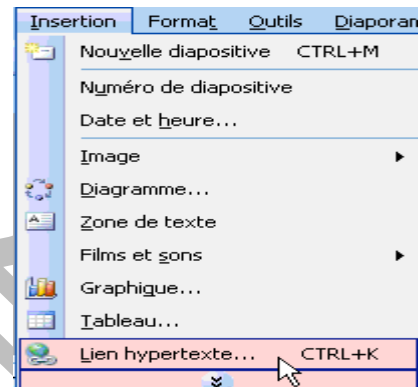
Insertion Format Outils Diaporan

Nouvelle diapositive CTRL+M

Numéro de diapositive

Date et heure...

Image

Diagramme...

Zone de texte

Films et sons

Graphique...

Tableau...

Lien hypertexte... CTRL+K